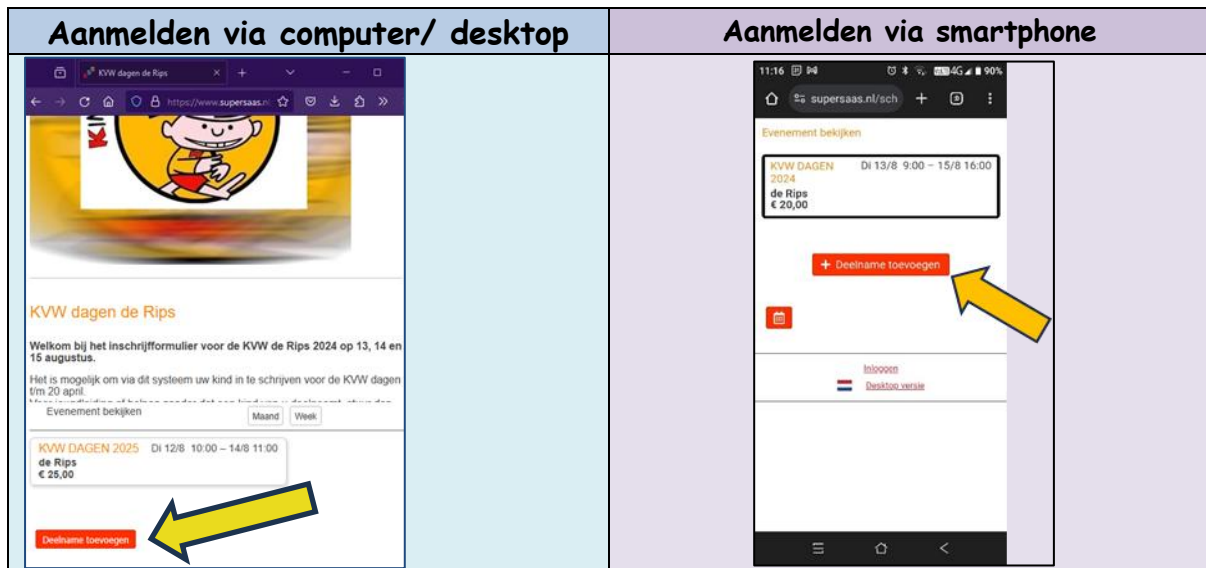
| Aanmelden via computer/ desktop | Aanmelden via smartphone |
|---|---|
| KVW dagen de Rips<br>https://www.supersaas.n<br>KVW dagen de Rips<br>Welkom bij het inschrijfformulier voor de KVW de Rips 2024 op 13, 14 en 15 augustus.<br>Het is mogelijk om via dit systeem uw kind in te schrijven voor de KVW dagen t/m 20 april.<br>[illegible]<br>Evenement bekijken Maand Week<br>KVW DAGEN 2025 Di 12/8 10:00 – 14/8 11:00<br>de Rips<br>€ 25,00<br>Deelname toevoegen | 11:16 90%<br>supersaas.nl/sch<br>Evenement bekijken<br>KVW DAGEN 2024 Di 13/8 9:00 – 15/8 16:00<br>de Rips<br>€ 20,00<br>+ Deelname toevoegen<br>Inloggen<br>Desktop versie |